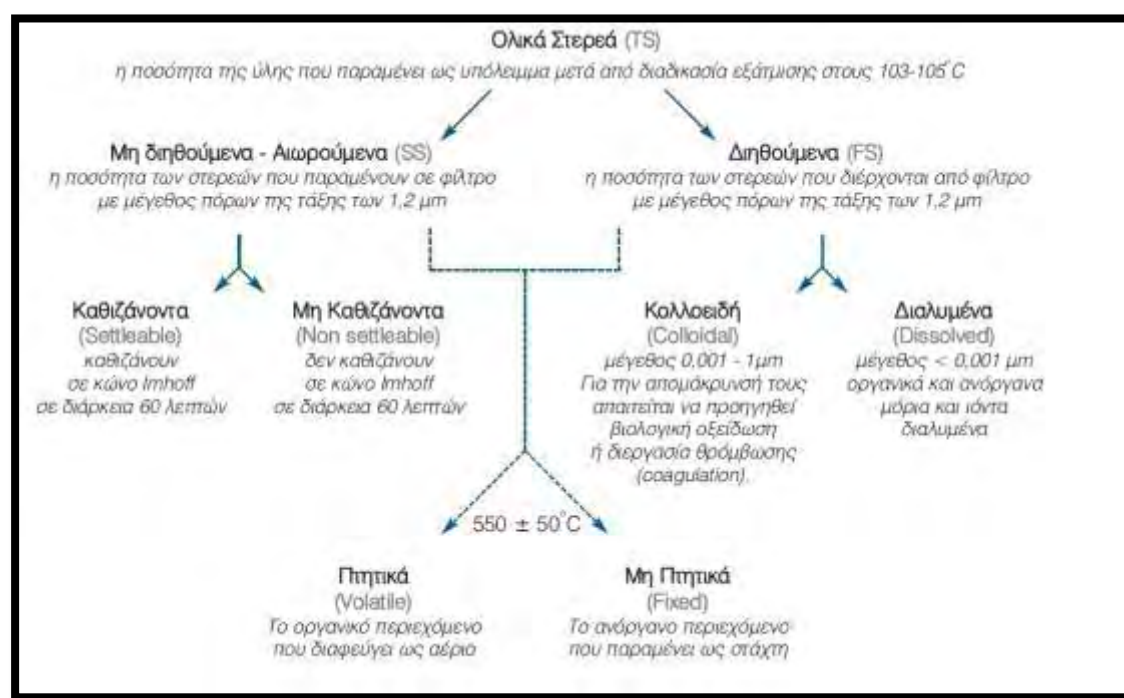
Ολικά Στερεά (TS)
η ποσότητα της ύλης που παραμένει ως υπόλειμμα μετά από διαδικασία εξάτμισης στους 103-105°C

Μη διηθούμενα - Αιωρούμενα (SS)
η ποσότητα των στερεών που παραμένουν σε φίλτρο με μέγεθος πόρων της τάξης των 1,2 μm

Διηθούμενα (FS)
η ποσότητα των στερεών που διέρχονται από φίλτρο με μέγεθος πόρων της τάξης των 1,2 μm

Καθιζάνοντα
(Settleable)
καθιζάνουν σε κώνο Imhoff σε διάρκεια 60 λεπτών

Μη Καθιζάνοντα
(Non settleable)
δεν καθιζάνουν σε κώνο Imhoff σε διάρκεια 60 λεπτών

Κολλοειδή
(Colloidal)
μέγεθος 0,001 - 1μm
Για την απομάκρυνσή τους απαιτείται να προηγηθεί βιολογική οξείδωση ή διεργασία θρόμβωσης (coagulation).

Διαλυμένα
(Dissolved)
μέγεθος < 0,001 μm
οργανικά και ανόργανα μόρια και ιόντα διαλυμένα

550 ± 50°C

Πτητικά
(Volatile)
Το οργανικό περιεχόμενο που διαφεύγει ως αέριο

Μη Πτητικά
(Fixed)
Το ανόργανο περιεχόμενο που παραμένει ως στάχτη